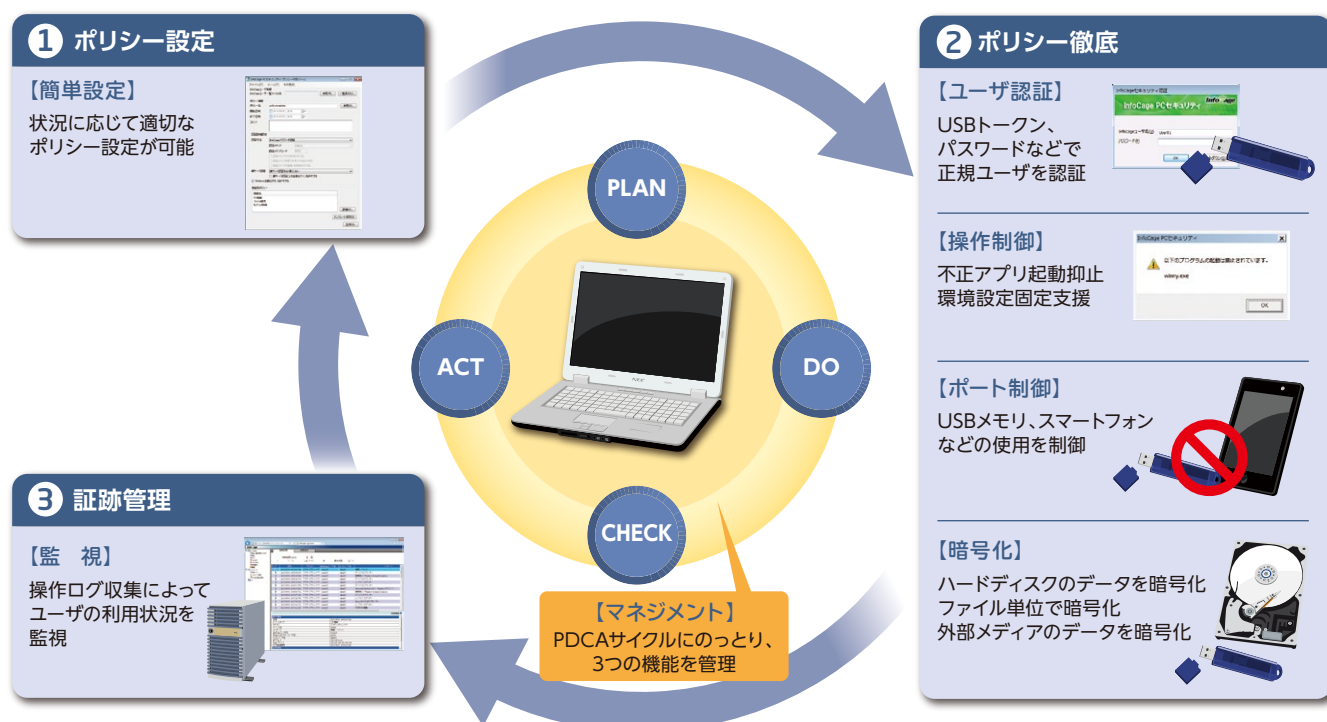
1 ポリシー設定

【簡単設定】
状況に応じて適切なポリシー設定が可能

2 ポリシー徹底

【ユーザ認証】
USBトークン、パスワードなどで正規ユーザを認証

InfoCage PCセキュリティ

【操作制御】
不正アプリ起動抑止
環境設定固定支援

InfoCage PCセキュリティ
以下のプログラムの起動は禁止されています。
winny.exe
OK

【ポート制御】
USBメモリ、スマートフォンなどの使用を制御

【暗号化】
ハードディスクのデータを暗号化
ファイル単位で暗号化
外部メディアのデータを暗号化

PLAN
ACT
DO
CHECK

3 証跡管理

【監　視】
操作ログ収集によってユーザの利用状況を監視

【マネジメント】
PDCAサイクルにのっとり、3つの機能を管理